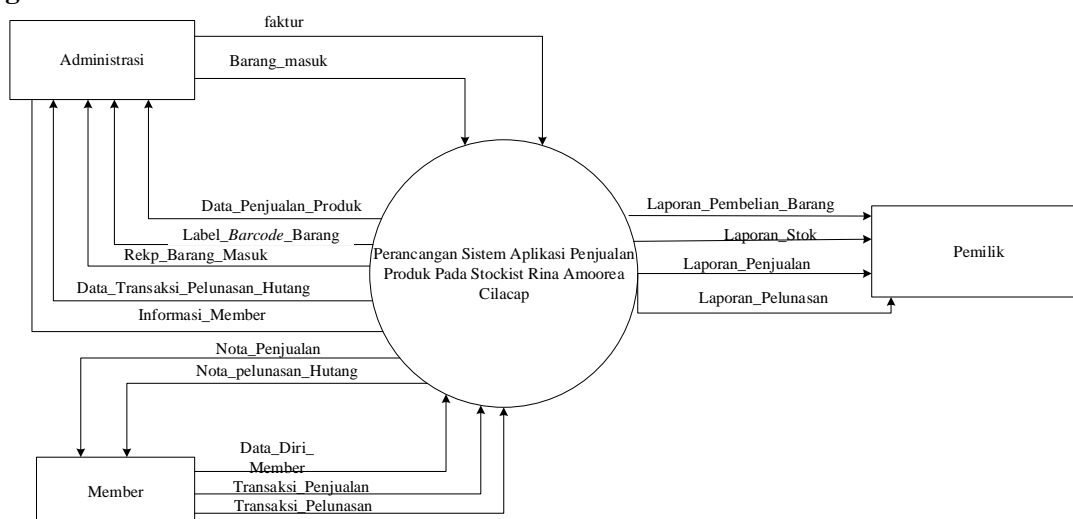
faktur

Administrasi

Barang_masuk

Data_Penjualan_Produk

Label_*Barcode*_Barang

Rekp_Barang_Masuk

Data_Transaksi_Pelunasan_Hutang

Informasi_Member

Perancangan Sistem Aplikasi Penjualan Produk Pada Stockist Rina Amoorea Cilacap

Laporan_Pembelian_Barang

Laporan_Stok

Laporan_Penjualan

Laporan_Pelunasan

Pemilik

Nota_Penjualan

Nota_pelunasan_Hutang

Data_Diri_ Member

Member

Transaksi_Penjualan

Transaksi_Pelunasan